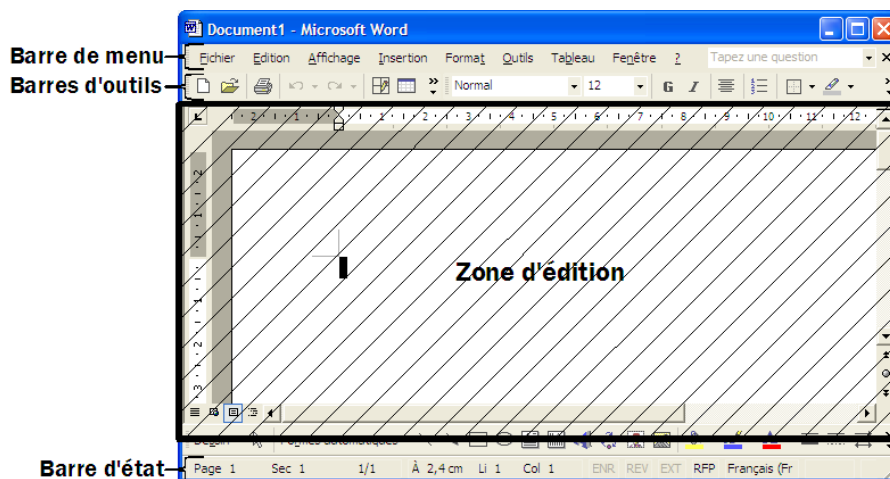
Document1 - Microsoft Word

Barre de menu

Fichier Edition Affichage Insertion Format Outils Tableau Fenêtre ?

Tapez une question

Barres d'outils

Normal 12 G I

Zone d'édition

Dessin Formes automatiques

Barre d'état

Page 1 Sec 1 1/1 À 2,4 cm Li 1 Col 1 ENR REV EXT RFP Français (Fr